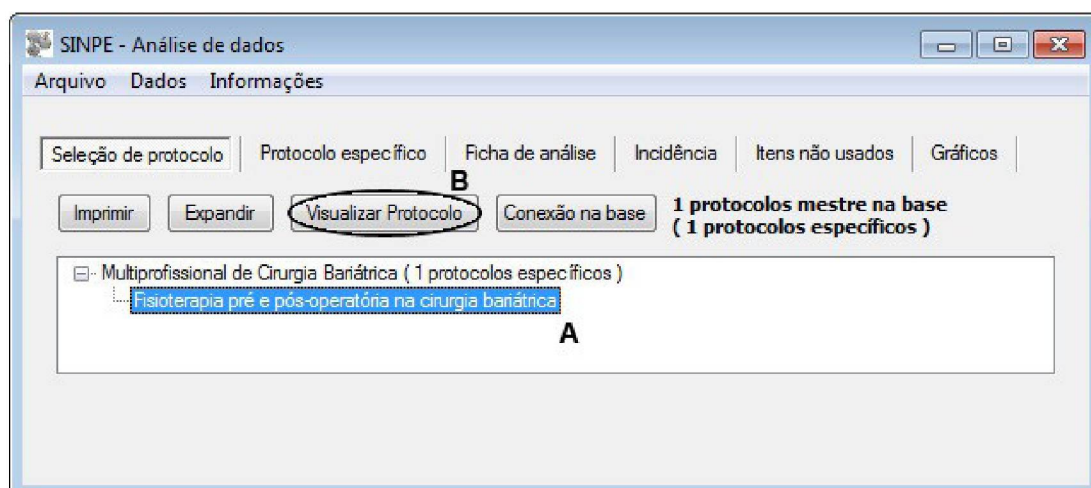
SINPE - Análise de dados

Arquivo Dados Informações

Seleção de protocolo | Protocolo específico | Ficha de análise | Incidência | Itens não usados | Gráficos

B

Imprimir | Expandir | Visualizar Protocolo | Conexão na base

1 protocolos mestre na base
( 1 protocolos específicos )

Multiprofissional de Cirurgia Bariátrica ( 1 protocolos específicos )
Fisioterapia pré e pós-operatória na cirurgia bariátrica

A